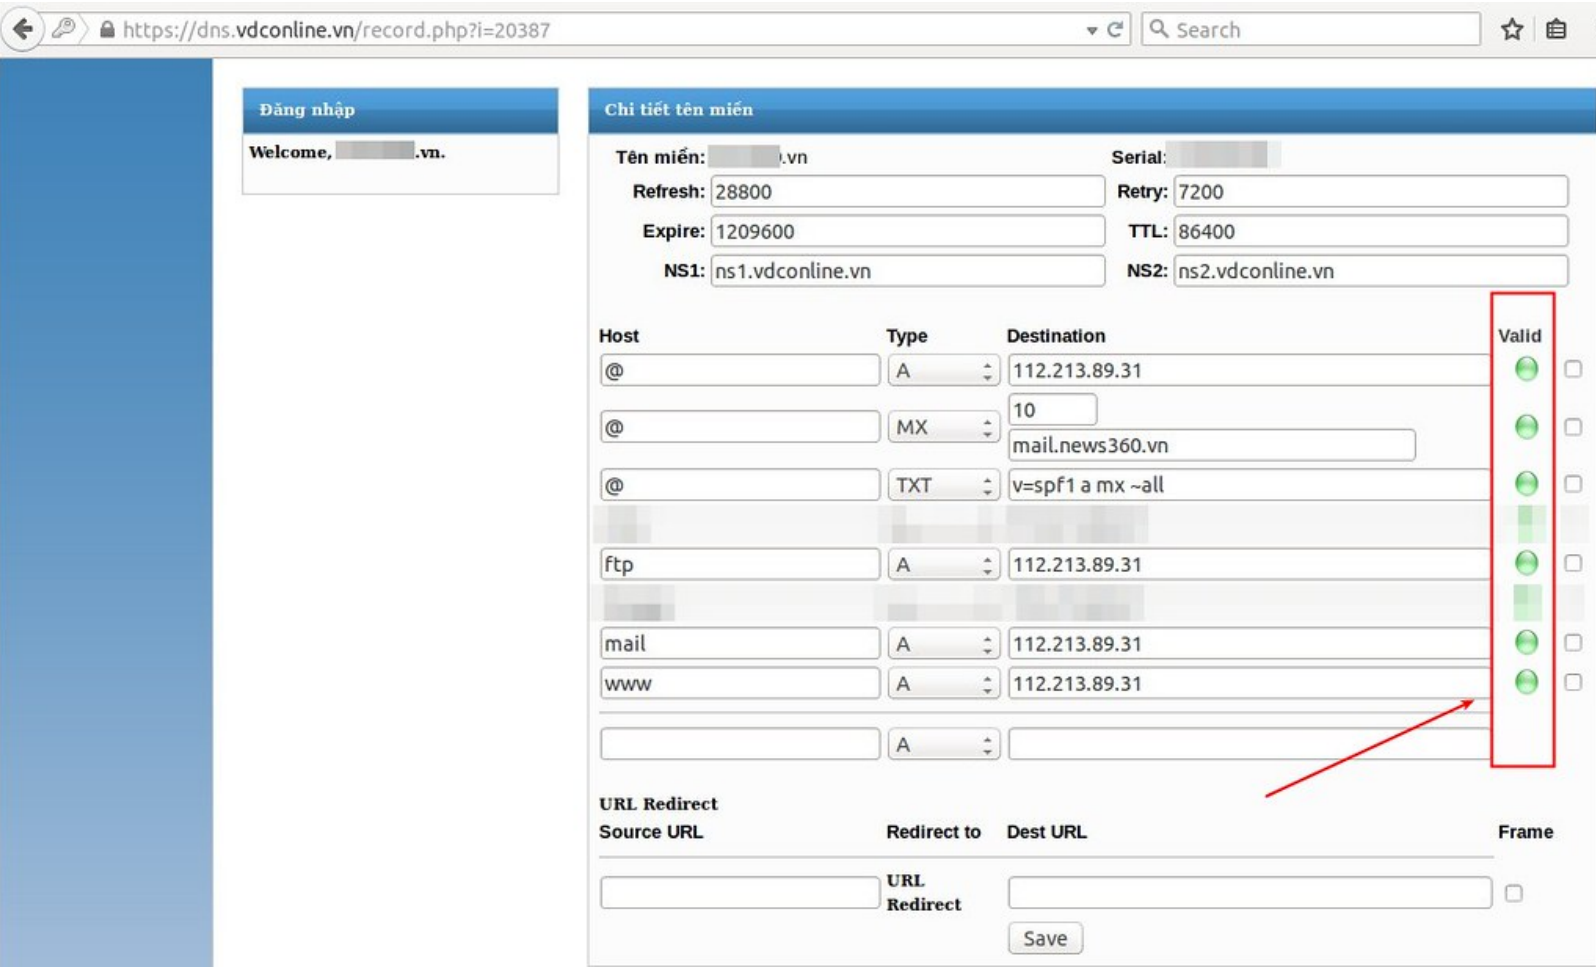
https://dns.vdconline.vn/record.php?i=20387

Search

Đăng nhập

Welcome, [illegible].vn.

Chi tiết tên miền

Tên miền: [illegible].vn

Serial: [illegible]

Refresh: 28800

Retry: 7200

Expire: 1209600

TTL: 86400

NS1: ns1.vdconline.vn

NS2: ns2.vdconline.vn

| Host | Type | Destination | Valid |
|---|---|---|---|
| @ | A | 112.213.89.31 | |
| @ | MX | 10 mail.news360.vn | |
| @ | TXT | v=spf1 a mx ~all | |
| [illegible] | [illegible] | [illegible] | |
| ftp | A | 112.213.89.31 | |
| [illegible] | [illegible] | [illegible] | |
| mail | A | 112.213.89.31 | |
| www | A | 112.213.89.31 | |
| | A | | |

URL Redirect

| Source URL | Redirect to | Dest URL | Frame |
|---|---|---|---|
| | URL Redirect | | |

Save